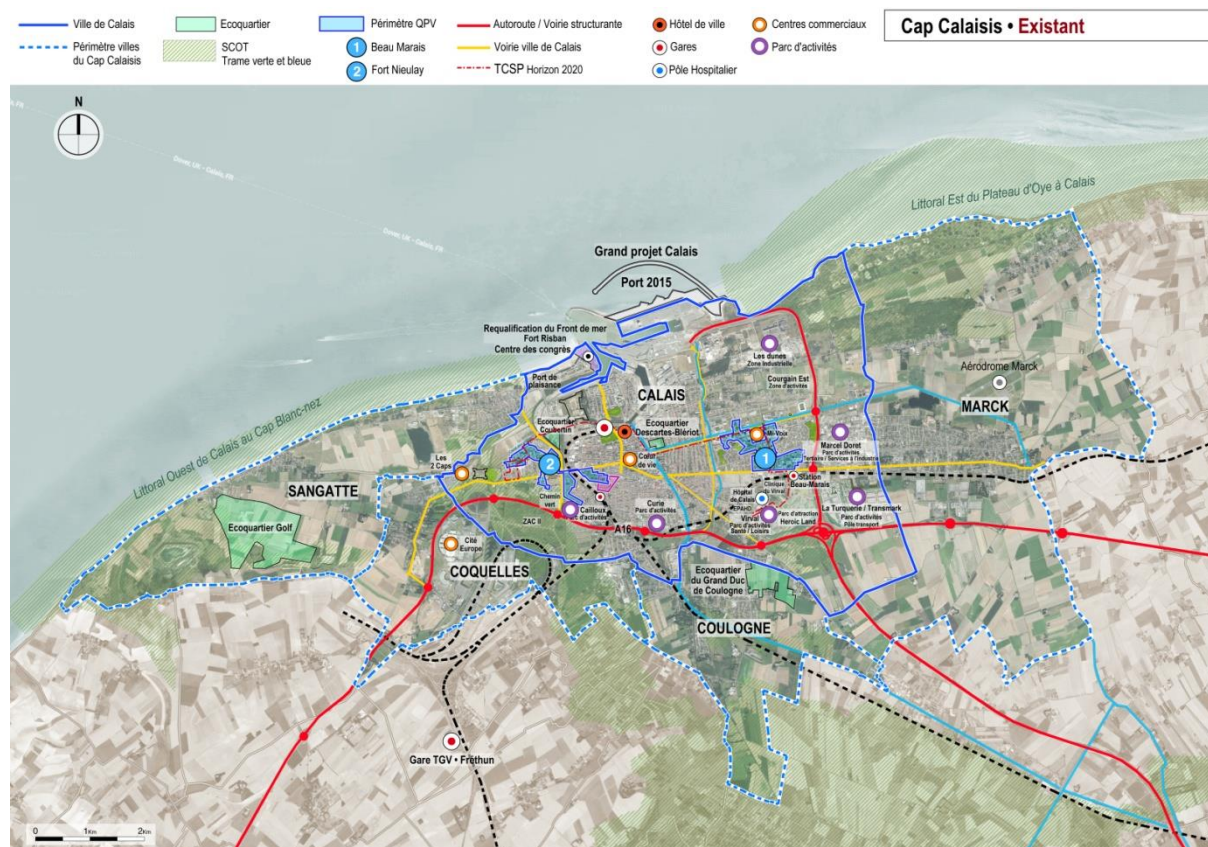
Ville de Calais
Périmètre villes du Cap Calaisis
Ecoquartier
SCOT Trame verte et bleue
Périmètre QPV
1 Beau Marais
2 Fort Nieulay
Autoroute / Voirie structurante
Voirie ville de Calais
TCSP Horizon 2020
Hôtel de ville
Gares
Pôle Hospitalier
Centres commerciaux
Parc d'activités

Cap Calaisis • Existant

N

Littoral Est du Plateau d'Oye à Calais
Grand projet Calais
Port 2015
Requalification du Front de mer
Fort Risban
Centre des congrès
Port de plaisance
CALAIS
Les dunes
Zone industrielle
Courgain Est
Aérodrome Marck
MARCK
Ecoquartier Coubertin
Ecoquartier Descartes-Blériot
Cœur de vie
Mi-Voix
Marcel Doret
Parc d'activités
Tertiaire / Services à l'industrie
Station Beau-Marais
Littoral Ouest de Calais au Cap Blanc-nez
Les 2 Caps
SANGATTE
Chemin vert
Cailloux
Parc d'activités
Curie
Parc d'activités
Hôpital de Calais
Virval
Parc d'activités
Santé / Loisirs
Parc d'attraction Heroic Land
La Turquerie / Transmark
Parc d'activités
Pôle transport
Ecoquartier Golf
ZAC II
A16
Cité Europe
COQUELLES
Ecoquartier du Grand Duc de Coulogne
COULOGNE
Gare TGV • Fréthun
0 1Km 2Km